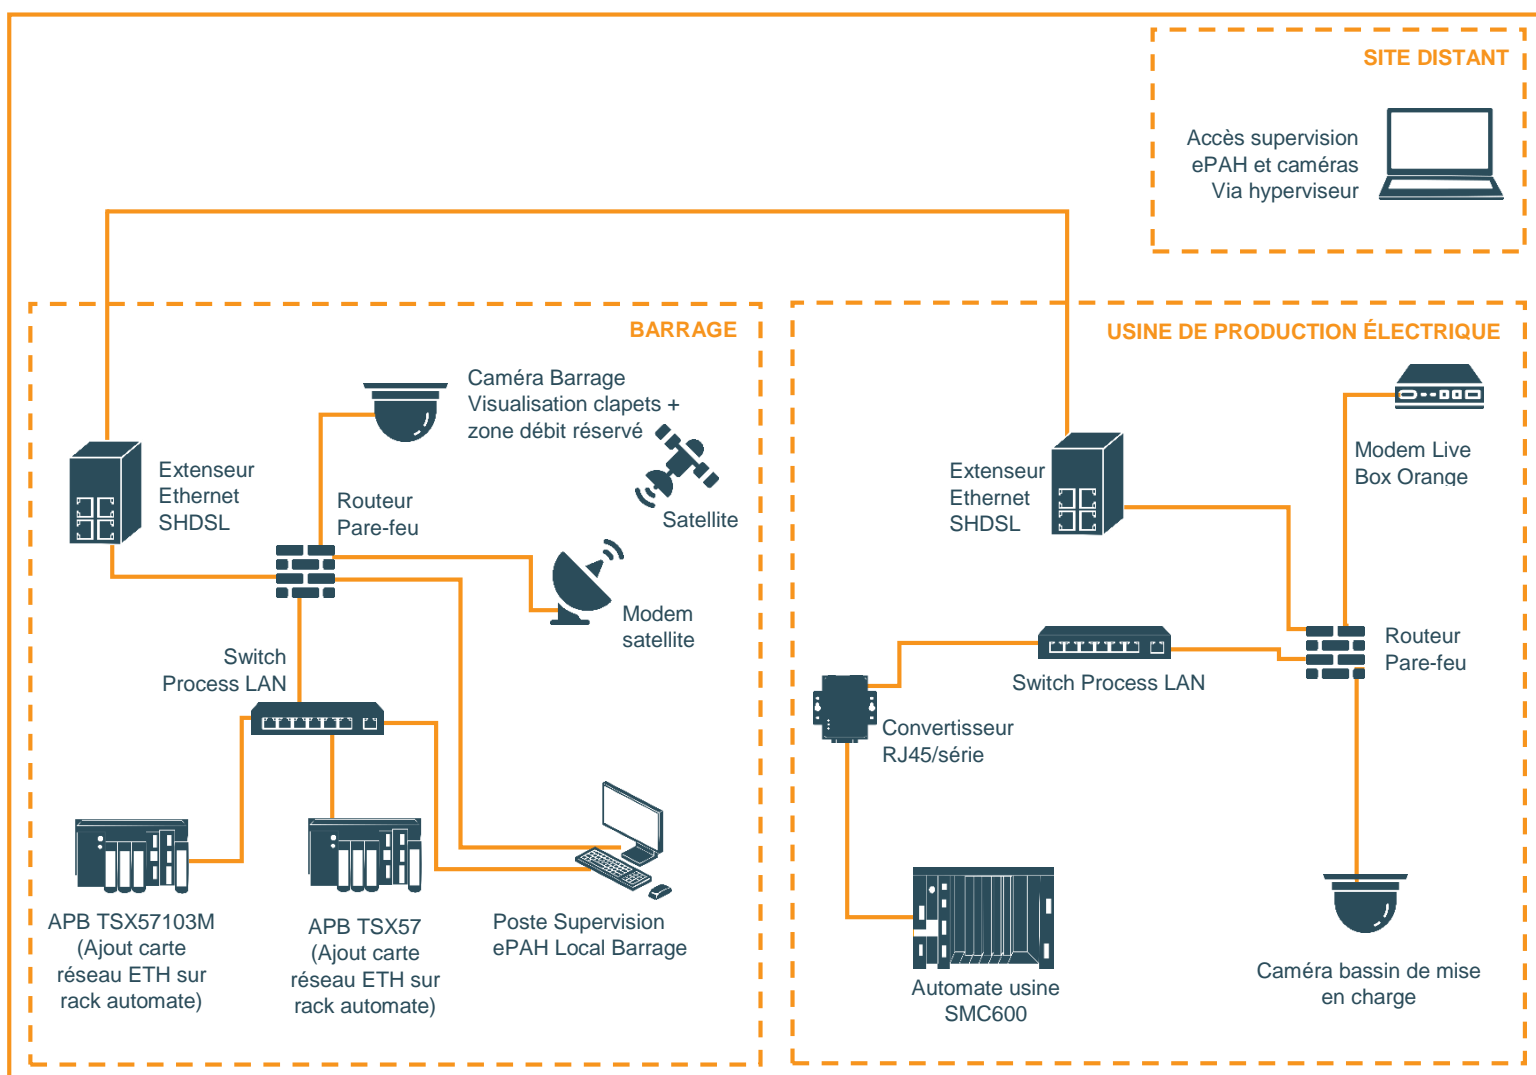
SITE DISTANT

Accès supervision ePAH et caméras Via hyperviseur

BARRAGE

Caméra Barrage Visualisation clapets + zone débit réservé

Extenseur Ethernet SHDSL

Routeur Pare-feu

Satellite

Modem satellite

Switch Process LAN

APB TSX57103M (Ajout carte réseau ETH sur rack automate)

APB TSX57 (Ajout carte réseau ETH sur rack automate)

Poste Supervision ePAH Local Barrage

USINE DE PRODUCTION ÉLECTRIQUE

Extenseur Ethernet SHDSL

Modem Live Box Orange

Switch Process LAN

Routeur Pare-feu

Convertisseur RJ45/série

Automate usine SMC600

Caméra bassin de mise en charge